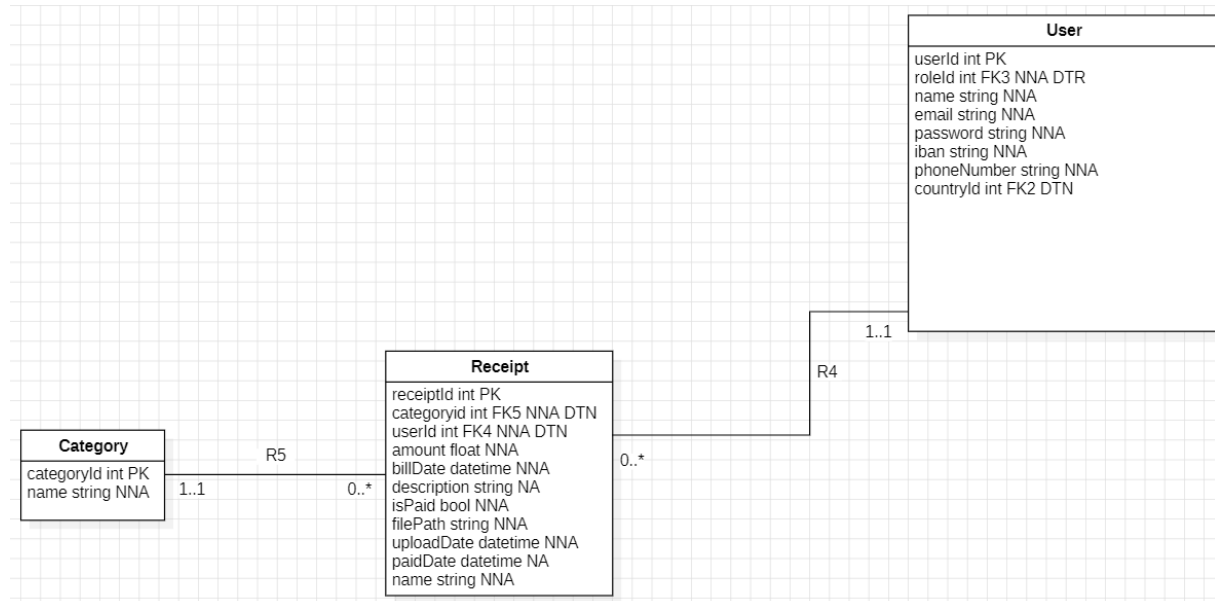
User

userId int PK
roleId int FK3 NNA DTR
name string NNA
email string NNA
password string NNA
iban string NNA
phoneNumber string NNA
countryId int FK2 DTN

1..1

R4

Receipt

receiptId int PK
categoryid int FK5 NNA DTN
userId int FK4 NNA DTN
amount float NNA
billDate datetime NNA
description string NA
isPaid bool NNA
filePath string NNA
uploadDate datetime NNA
paidDate datetime NA
name string NNA

0..*

Category

categoryId int PK
name string NNA

R5

1..1

0..*